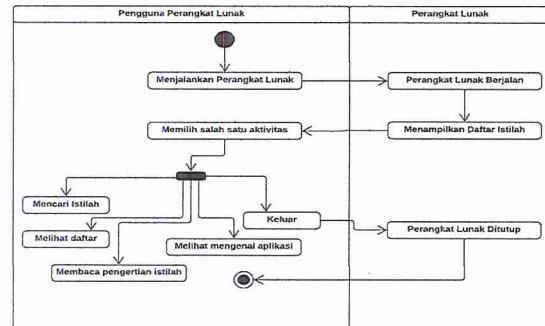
Pengguna Perangkat Lunak

Perangkat Lunak

Menjalankan Perangkat Lunak

Perangkat Lunak Berjalan

Memilih salah satu aktivitas

Menampilkan Daftar Istilah

Mencari Istilah

Keluar

Melihat daftar

Melihat mengenai aplikasi

Perangkat Lunak Ditutup

Membaca pengertian istilah